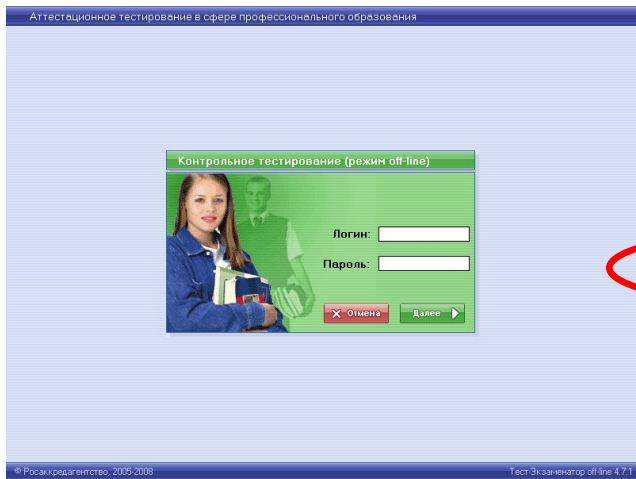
Аттестационное тестирование в сфере профессионального образования

Контрольное тестирование (режим off-line)

Логин:

Пароль:

Отмена

Далее

© Росаккредагентство, 2005-2008

Тест-Экзаменатор off-line 4.7.1